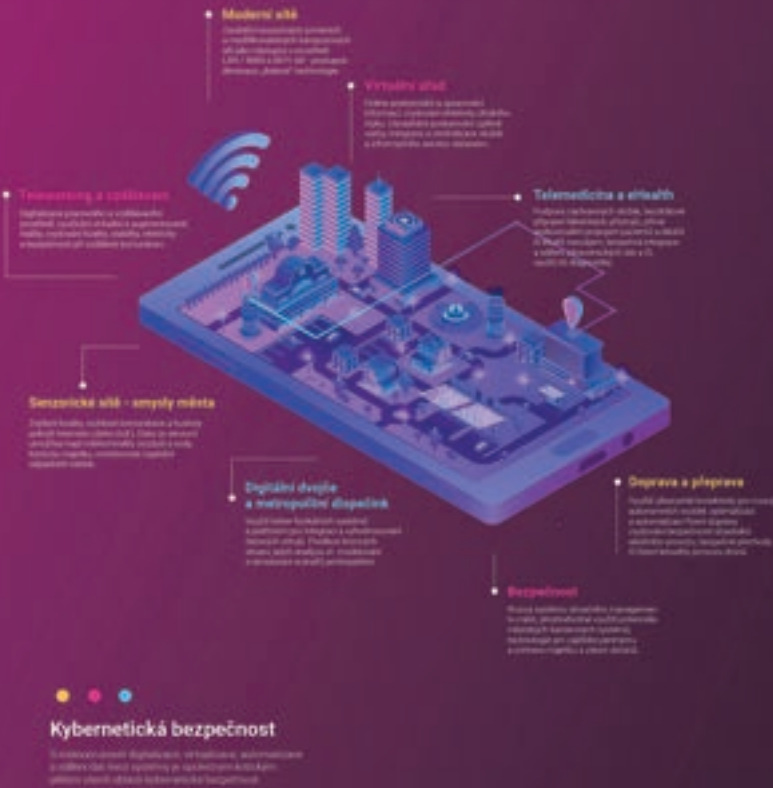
Moderní sítě

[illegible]

Virtuální úřad

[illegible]

Teleworking a vzdělávání

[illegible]

Telemedicína a eHealth

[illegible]

Senzorické sítě – smysly města

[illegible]

Digitální dvojče a metropolitní dispečink

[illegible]

Doprava a přeprava

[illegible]

Bezpečnost

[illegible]

Kybernetická bezpečnost

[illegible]